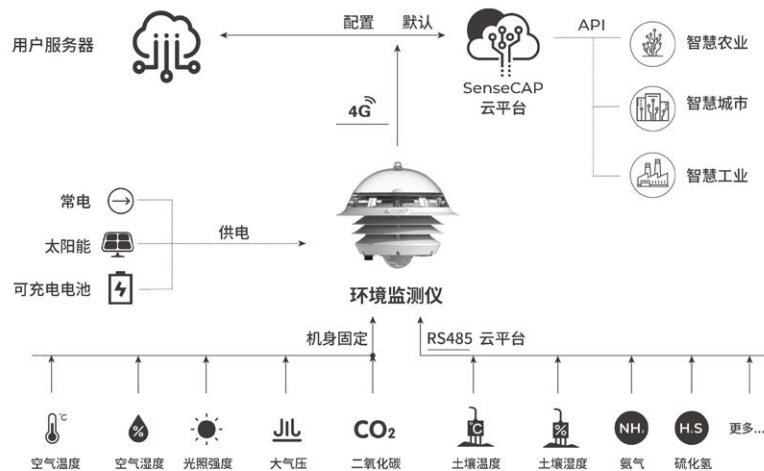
用户服务器

配置 默认

SenseCAP
云平台

API

智慧农业

智慧城市

智慧工业

4G

常电

太阳能

可充电电池

供电

环境监测仪

机身固定

RS485 云平台

°C

空气温度

%

空气湿度

光照强度

大气压

$CO_2$

二氧化碳

°C

土壤温度

%

土壤湿度

$NH_3$

氨气

$H_2S$

硫化氢

更多...